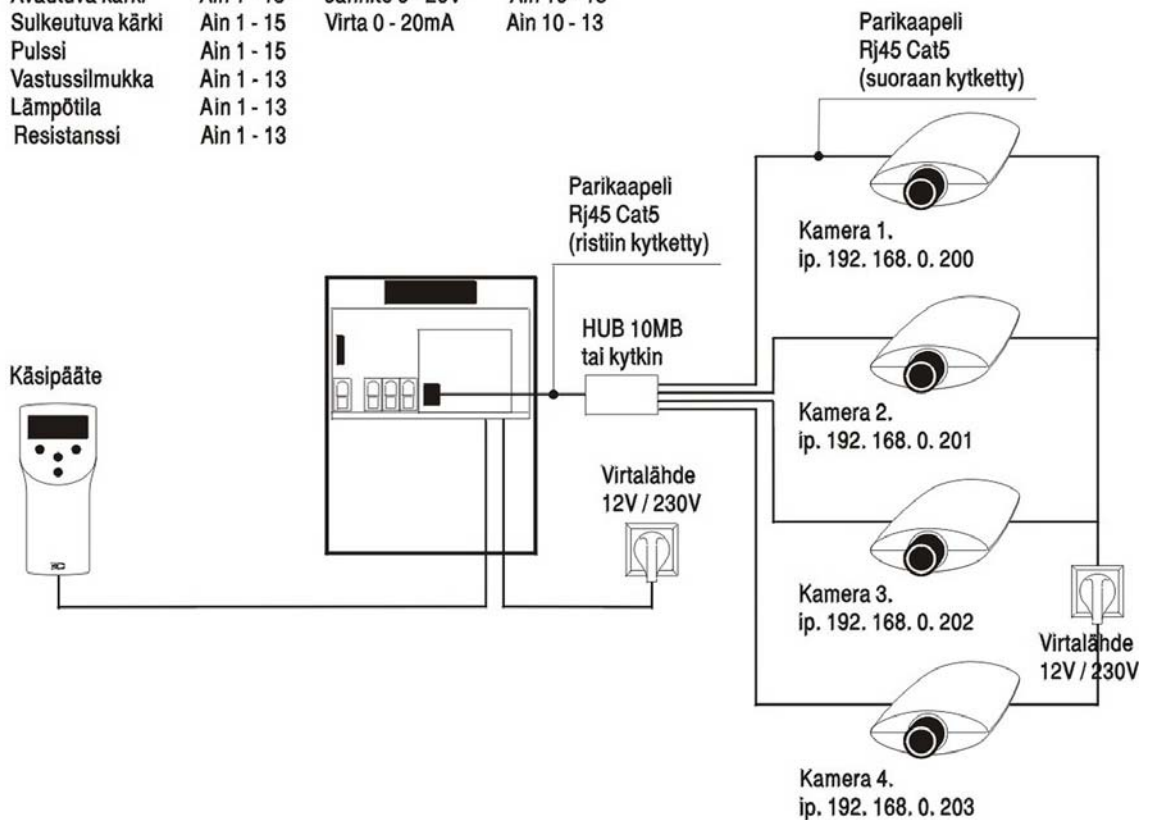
Avautuva kärki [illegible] Jännite 0 - 10V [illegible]
Sulkeutuva kärki Ain 1 - 15 Virta 0 - 20mA Ain 10 - 13
Pulssi Ain 1 - 15
Vastussilmukka Ain 1 - 13
Lämpötila Ain 1 - 13
Resistanssi Ain 1 - 13

Parikaapeli
Rj45 Cat5
(suoraan kytketty)

Parikaapeli
Rj45 Cat5
(ristiin kytketty)

Kamera 1.
ip. 192. 168. 0. 200

HUB 10MB
tai kytkin

Käsipääte

Kamera 2.
ip. 192. 168. 0. 201

Virtalähde
12V / 230V

Kamera 3.
ip. 192. 168. 0. 202

Virtalähde
12V / 230V

Kamera 4.
ip. 192. 168. 0. 203